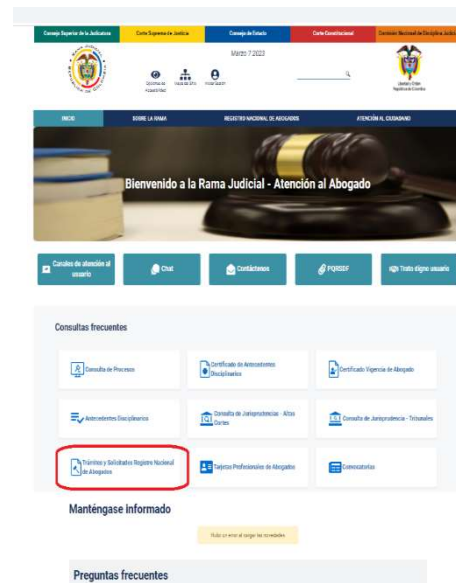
Consejo Superior de la Judicatura | Corte Suprema de Justicia | Consejo de Estado | Corte Constitucional | Comisión Nacional de Disciplina Judicial

Marzo 7 2023

Opciones de Accesibilidad | Mapa del Sitio | Iniciar Sesión

INICIO | SOBRE LA RAMA | REGISTRO NACIONAL DE ABOGADOS | ATENCIÓN AL CIUDADANO

Bienvenido a la Rama Judicial - Atención al Abogado

Canales de atención al usuario | Chat | Contáctenos | PQRSDF | Trato digno usuario

Consultas frecuentes

Consulta de Procesos | Certificado de Antecedentes Disciplinarios | Certificado Vigencia de Abogado

Antecedentes Disciplinarios | Consulta de Jurisprudencias - Altas Cortes | Consulta de Jurisprudencia - Tribunales

Trámites y Solicitudes Registro Nacional de Abogados | Tarjetas Profesionales de Abogados | Convocatorias

Manténgase informado

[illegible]

Preguntas frecuentes